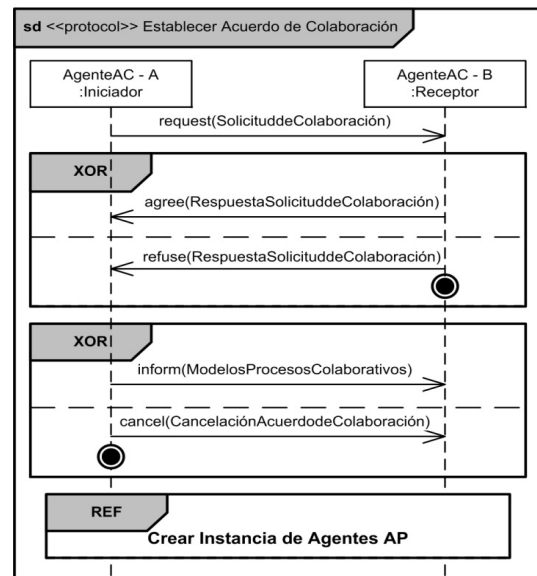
sd <<protocol>> Establecer Acuerdo de Colaboración

AgenteAC - A
:Iniciador

AgenteAC - B
:Receptor

request(SolicituddeColaboración)

XOR

agree(RespuestaSolicituddeColaboración)

refuse(RespuestaSolicituddeColaboración)

XOR

inform(ModelosProcesosColaborativos)

cancel(CancelaciónAcuerdodeColaboración)

REF

Crear Instancia de Agentes AP